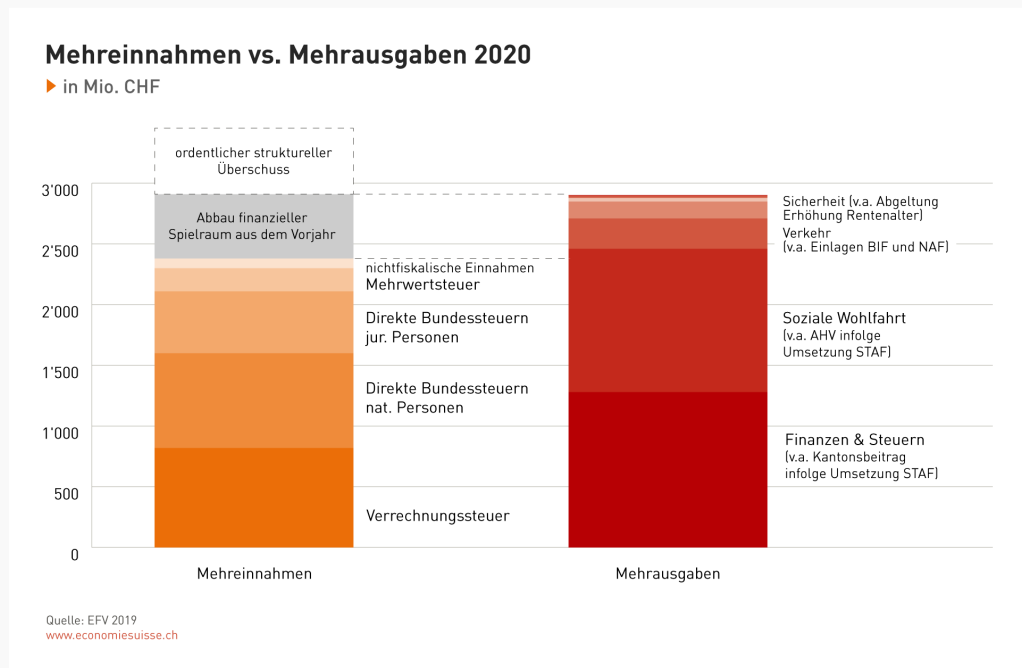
Mehreinnahmen vs. Mehrausgaben 2020

in Mio. CHF

ordentlicher struktureller Überschuss

Abbau finanzieller Spielraum aus dem Vorjahr

nichtfiskalische Einnahmen

Mehrwertsteuer

Direkte Bundessteuern jur. Personen

Direkte Bundessteuern nat. Personen

Verrechnungssteuer

Sicherheit (v.a. Abgeltung Erhöhung Rentenalter)

Verkehr (v.a. Einlagen BIF und NAF)

Soziale Wohlfahrt (v.a. AHV infolge Umsetzung STAF)

Finanzen & Steuern (v.a. Kantonsbeitrag infolge Umsetzung STAF)

3'000
2'500
2'000
1'500
1'000
500
0

Mehreinnahmen

Mehrausgaben

Quelle: EFV 2019
www.economiesuisse.ch